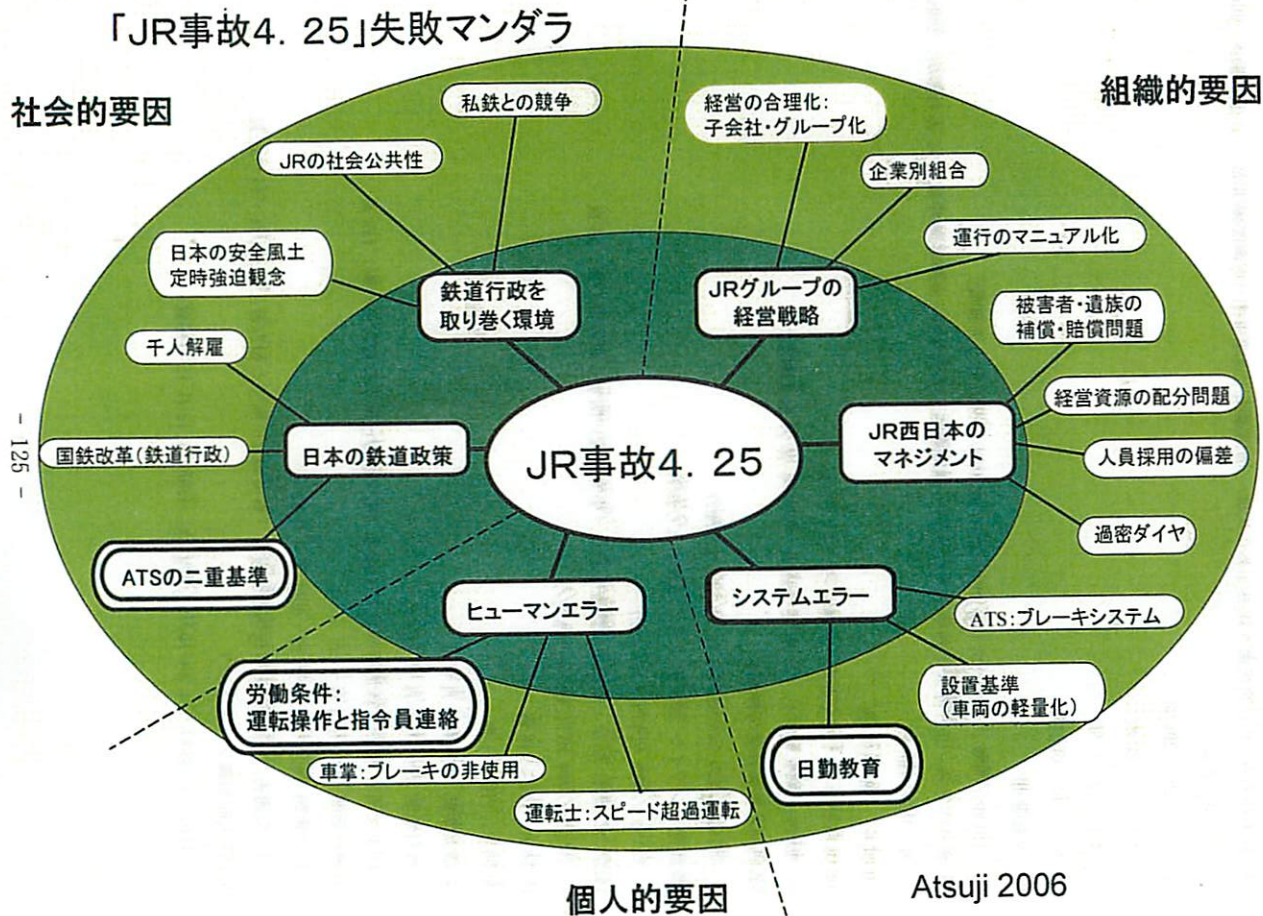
「JR事故4. 25」失敗マンダラ

社会的要因

組織的要因

私鉄との競争

JRの社会公共性

日本の安全風土
定時強迫観念

鉄道行政を
取り巻く環境

千人解雇

国鉄改革(鉄道行政)

日本の鉄道政策

ATSの二重基準

経営の合理化:
子会社・グループ化

企業別組合

運行のマニュアル化

JRグループの
経営戦略

被害者・遺族の
補償・賠償問題

経営資源の配分問題

JR西日本の
マネジメント

人員採用の偏差

過密ダイヤ

JR事故4. 25

ヒューマンエラー

システムエラー

ATS:ブレーキシステム

設置基準
(車両の軽量化)

日勤教育

労働条件:
運転操作と指令員連絡

車掌:ブレーキの非使用

運転士:スピード超過運転

個人的要因

Atsuji 2006

- 125 -